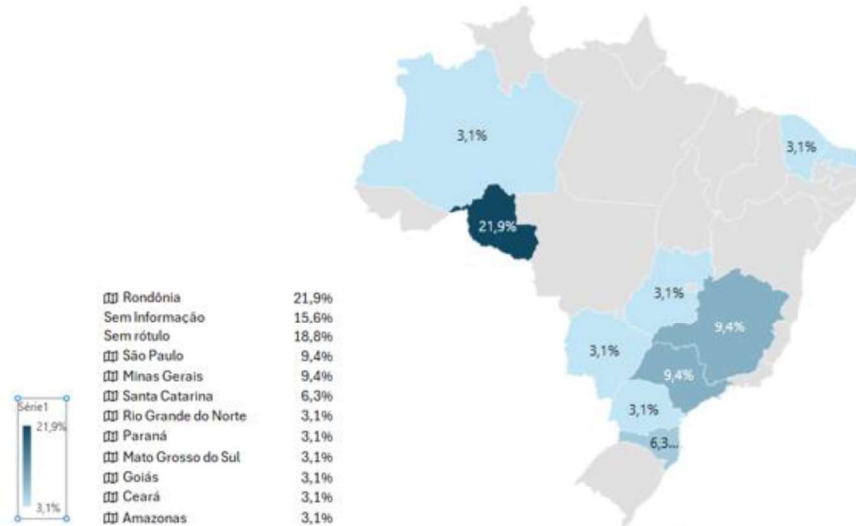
3,1%

3,1%

21,9%

3,1%

9,4%

3,1%

9,4%

3,1%

6,3...

| | |
|---|---|
| Rondônia | 21,9% |
| Sem Informação | 15,6% |
| Sem rótulo | 18,8% |
| São Paulo | 9,4% |
| Minas Gerais | 9,4% |
| Santa Catarina | 6,3% |
| Rio Grande do Norte | 3,1% |
| Paraná | 3,1% |
| Mato Grosso do Sul | 3,1% |
| Goiás | 3,1% |
| Ceará | 3,1% |
| Amazonas | 3,1% |

Série1
21,9%
3,1%